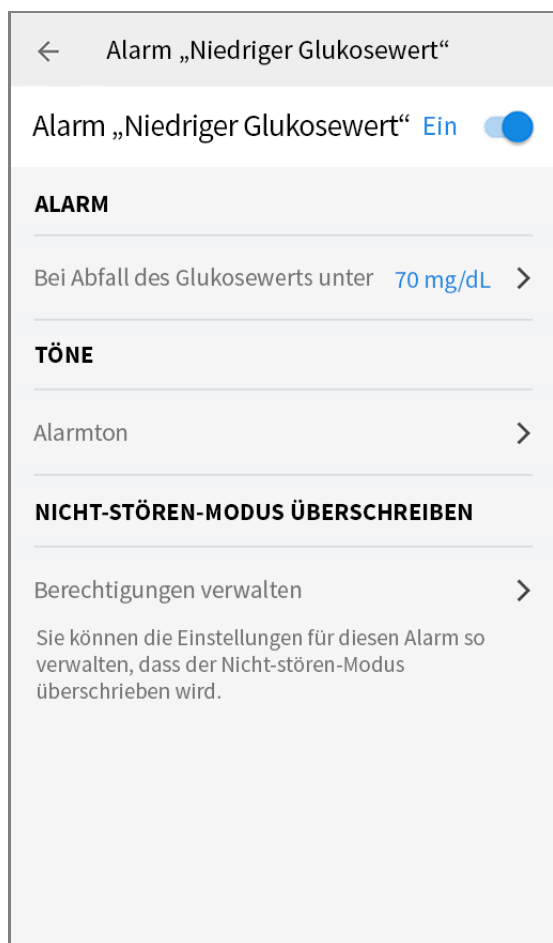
← Alarm „Niedriger Glukosewert“

Alarm „Niedriger Glukosewert“ Ein

ALARM

Bei Abfall des Glukosewerts unter 70 mg/dL >

TÖNE

Alarmton >

NICHT-STÖREN-MODUS ÜBERSCHREIBEN

Berechtigungen verwalten >

Sie können die Einstellungen für diesen Alarm so verwalten, dass der Nicht-stören-Modus überschrieben wird.